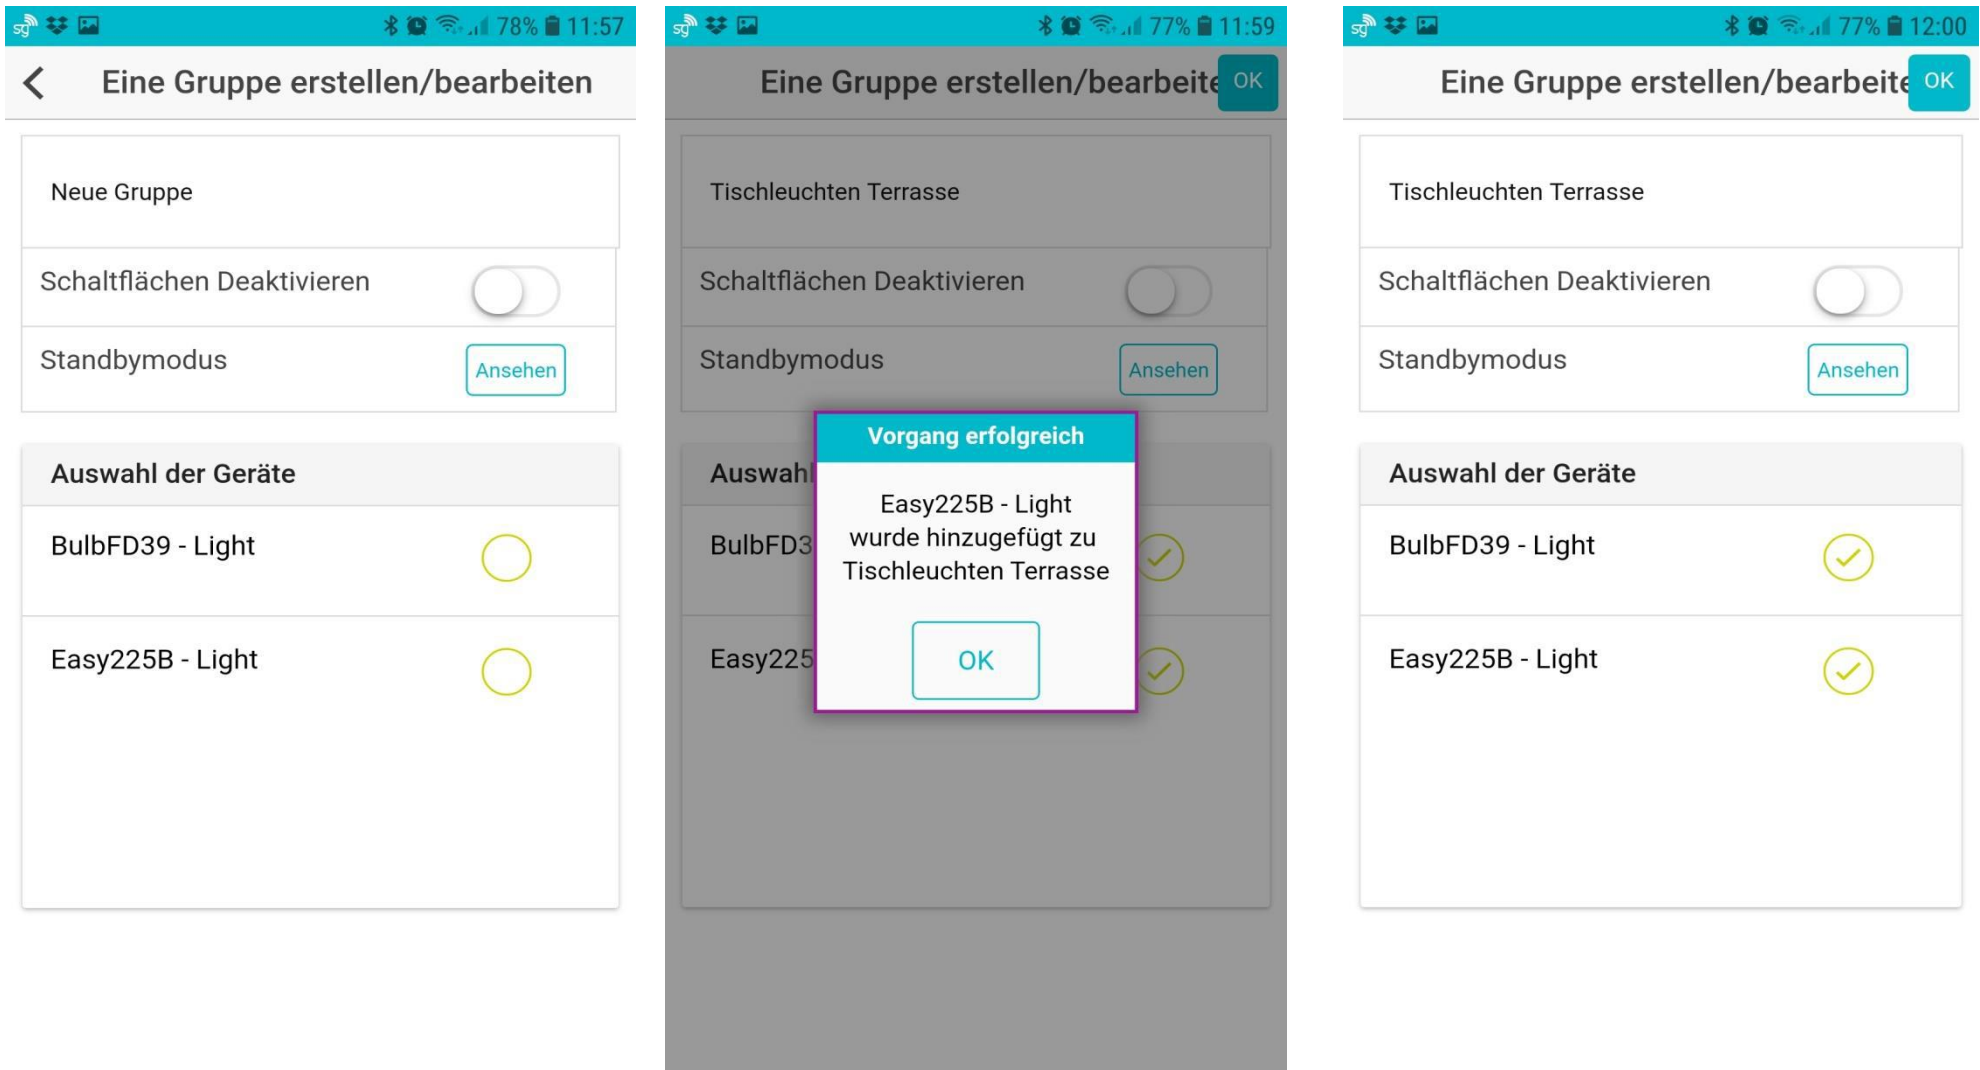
78% 11:57

Eine Gruppe erstellen/bearbeiten

Neue Gruppe

Schaltflächen Deaktivieren

Standbymodus Ansehen

Auswahl der Geräte

BulbFD39 - Light

Easy225B - Light

77% 11:59

Eine Gruppe erstellen/bearbeite OK

Tischleuchten Terrasse

Schaltflächen Deaktivieren

Standbymodus Ansehen

Auswahl

BulbFD3

Easy225

Vorgang erfolgreich

Easy225B - Light wurde hinzugefügt zu Tischleuchten Terrasse

OK

77% 12:00

Eine Gruppe erstellen/bearbeite OK

Tischleuchten Terrasse

Schaltflächen Deaktivieren

Standbymodus Ansehen

Auswahl der Geräte

BulbFD39 - Light

Easy225B - Light